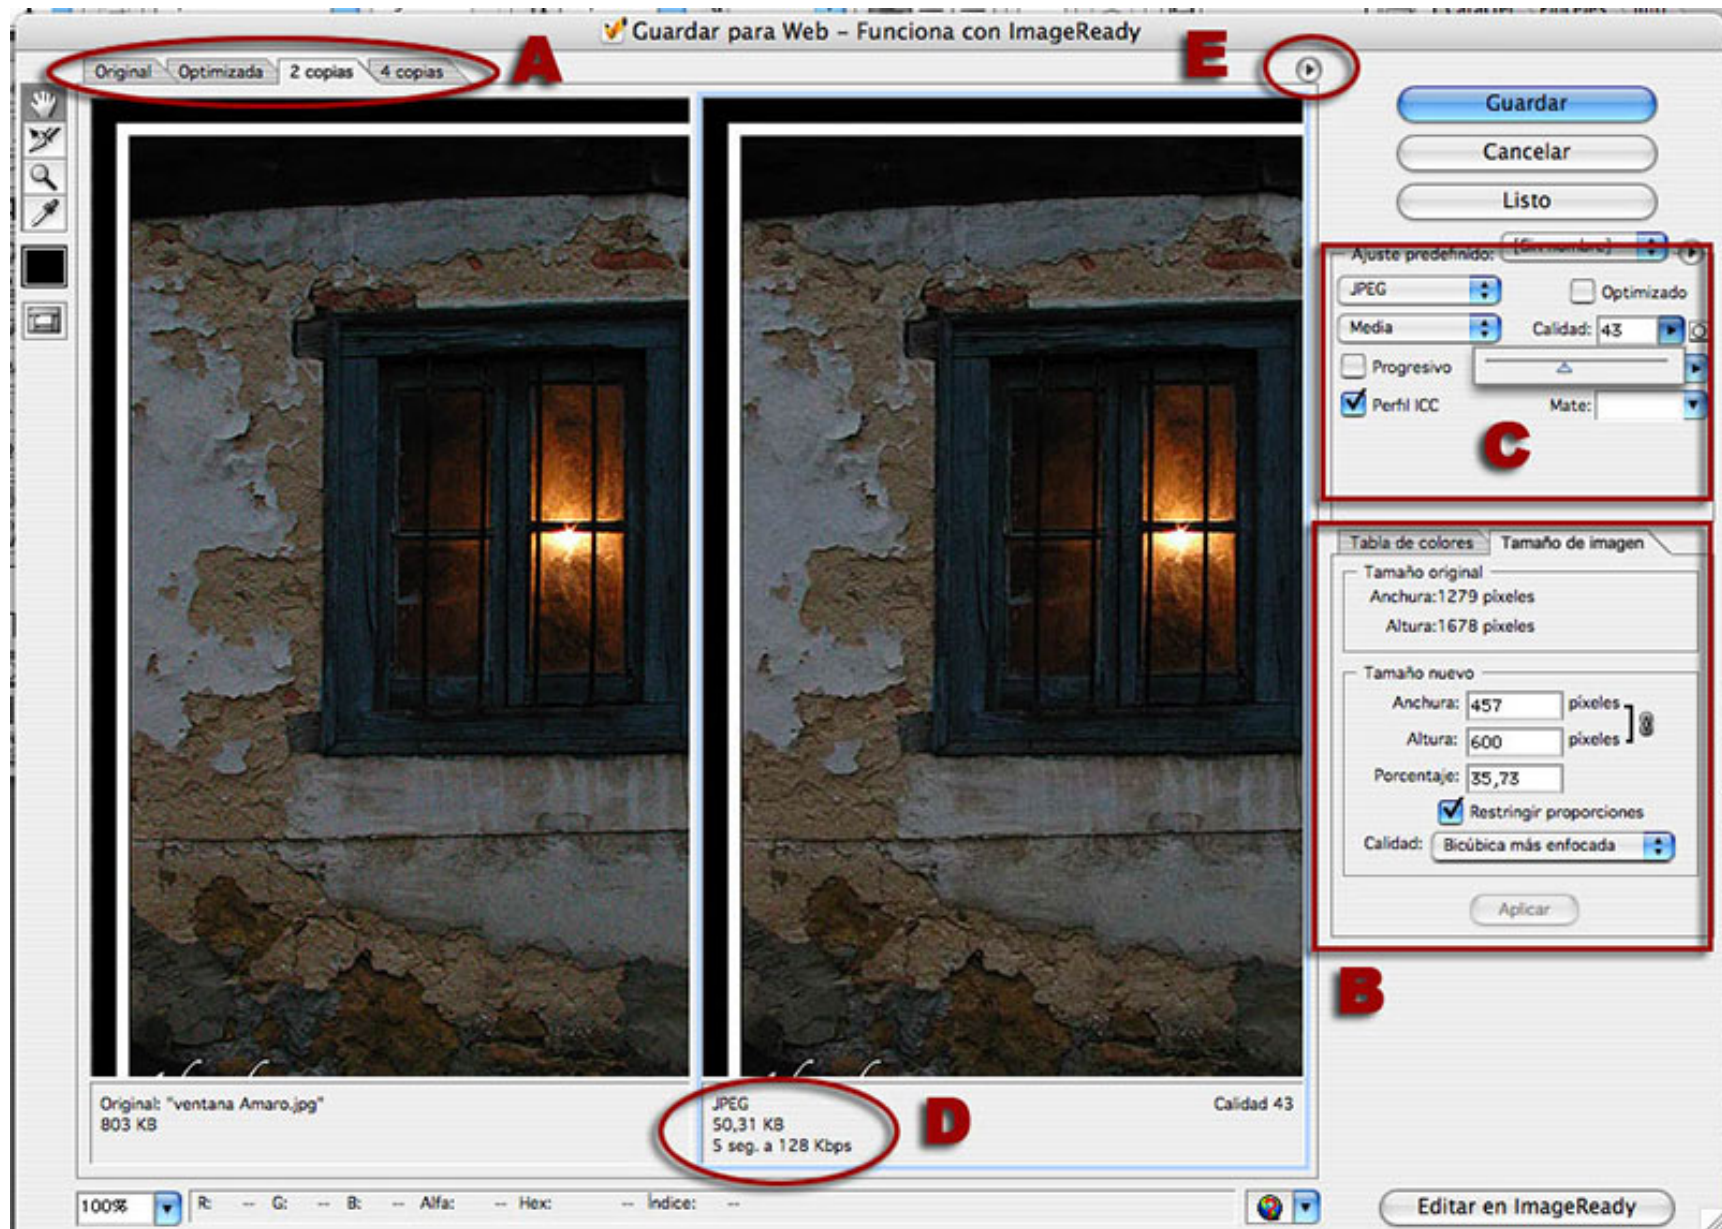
Guardar para Web - Funciona con ImageReady

Original | Optimizada | 2 copias | 4 copias

A

E

Guardar

Cancelar

Listo

Ajuste predefinido: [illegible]

JPEG

Optimizado

Media

Calidad: 43

Progresivo

Perfil ICC

Mate:

C

Tabla de colores | Tamaño de imagen

Tamaño original

Anchura:1279 píxeles

Altura:1678 píxeles

Tamaño nuevo

Anchura: 457 píxeles

Altura: 600 píxeles

Porcentaje: 35,73

Restringir proporciones

Calidad: Bicúbica más enfocada

Aplicar

B

Original: "ventana Amaro.jpg"
803 KB

JPEG
50,31 KB
5 seg. a 128 Kbps

D

Calidad 43

100% | R: -- G: -- B: -- Alfa: -- Hex: -- Índice: --

Editar en ImageReady